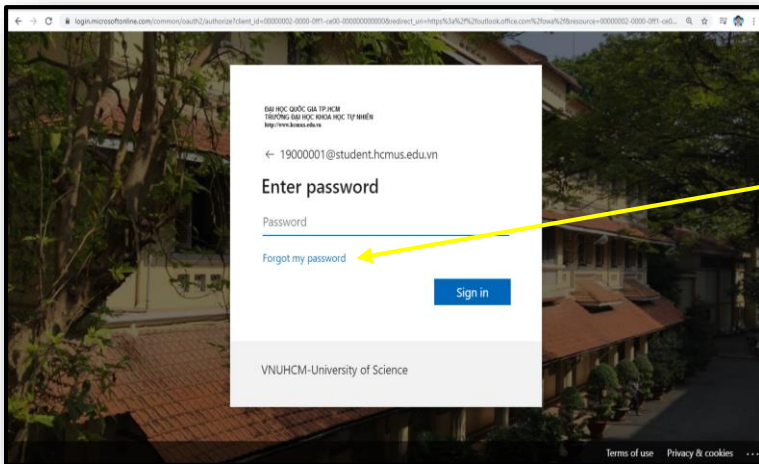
login.microsoftonline.com/common/oauth2/authorize?client_id=00000002-0000-0ff1-ce00-000000000000&redirect_uri=https%3a%2f%2foutlook.office.com%2fowa%2f&resource=00000002-0000-0ff1-ce0...

ĐẠI HỌC QUỐC GIA TP.HCM
TRƯỜNG ĐẠI HỌC KHOA HỌC TỰ NHIÊN
http://www.hcmus.edu.vn

← 19000001@student.hcmus.edu.vn

Enter password

Password

Forgot my password

Sign in

VNUHCM-University of Science

Terms of use Privacy & cookies ...